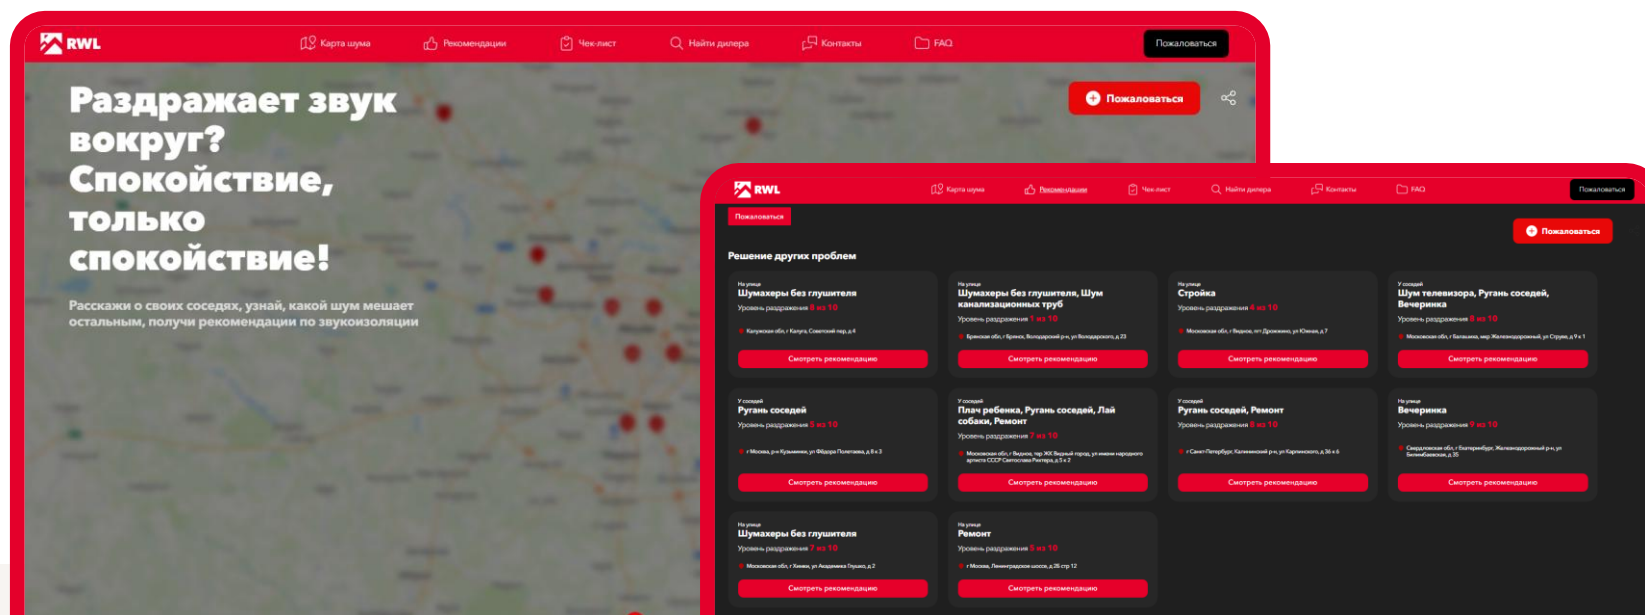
RWL Карта шума Рекомендации Чек-лист Найти дилера Контакты FAQ Пожаловаться

Раздражает звук вокруг? Спокойствие, только спокойствие!

Расскажи о своих соседях, узнай, какой шум мешает остальным, получи рекомендации по звукоизоляции

Пожаловаться

RWL Карта шума Рекомендации Чек-лист Найти дилера Контакты FAQ Пожаловаться

Пожаловаться

Пожаловаться

Решение других проблем

На улице
Шумахеры без глушителя
Уровень раздражения 8 из 10
Калужская обл, г Калуга, Советский пер, д 4
Смотреть рекомендацию

На улице
Шумахеры без глушителя, Шум канализационных труб
Уровень раздражения 1 из 10
Брянская обл, г Брянск, Володарский р-н, ул Володарского, д 23
Смотреть рекомендацию

На улице
Стройка
Уровень раздражения 6 из 10
Московская обл, г Видное, пгт Дрожжино, ул Южная, д 7
Смотреть рекомендацию

У соседей
Шум телевизора, Ругань соседей, Вечеринка
Уровень раздражения 8 из 10
Московская обл, г Балашиха, мкр Железнодорожный, ул Струве, д 9 к 1
Смотреть рекомендацию

У соседей
Ругань соседей
Уровень раздражения 8 из 10
г Москва, р-н Кузьминки, ул Фёдора Полетаева, д 8 к 3
Смотреть рекомендацию

У соседей
Плач ребенка, Ругань соседей, Лай собаки, Ремонт
Уровень раздражения 7 из 10
Московская обл, г Видное, тер. ЖК Видный город, ул имени народного артиста СССР Святослава Рихтера, д 5 к 2
Смотреть рекомендацию

У соседей
Ругань соседей, Ремонт
Уровень раздражения 8 из 10
г Санкт-Петербург, Калининский р-н, ул Карпинского, д 36 к 6
Смотреть рекомендацию

На улице
Вечеринка
Уровень раздражения 9 из 10
Свердловская обл, г Екатеринбург, Железнодорожный р-н, ул Билимбаевская, д 35
Смотреть рекомендацию

На улице
Шумахеры без глушителя
Уровень раздражения 7 из 10
Московская обл, г Химки, ул Академика Глушко, д 2
Смотреть рекомендацию

На улице
Ремонт
Уровень раздражения 5 из 10
г Москва, Ленинградское шоссе, д 25 стр 12
Смотреть рекомендацию